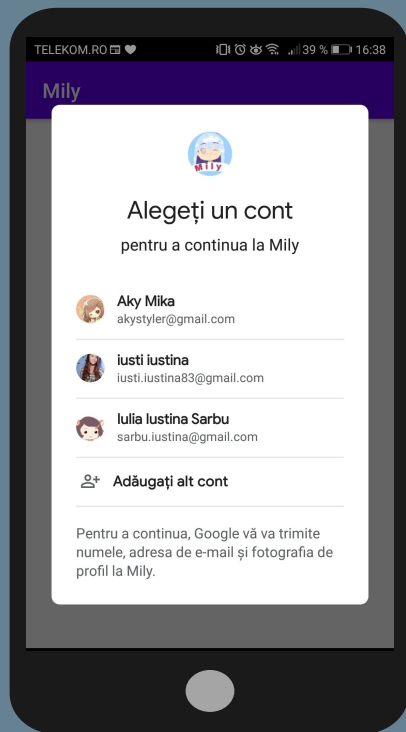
TELEKOM.RO 39 % 16:38

Mily

Mily

Alegeți un cont

pentru a continua la Mily

Aky Mika
akystyler@gmail.com

iusti iustina
iusti.iustina83@gmail.com

Iulia Iustina Sarbu
sarbu.iustina@gmail.com

Adăugați alt cont

Pentru a continua, Google vă va trimite numele, adresa de e-mail și fotografia de profil la Mily.